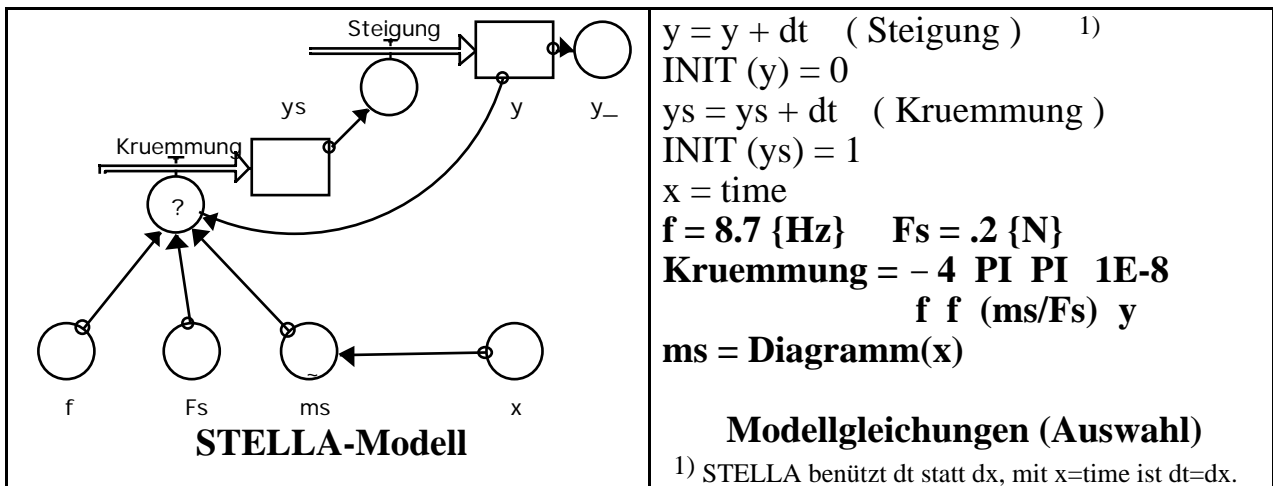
| Steigung ys y y_ Kruemmung ? f Fs ms x **STELLA-Modell** | y = y + dt ( Steigung ) $^{1)}$<br>INIT (y) = 0<br>ys = ys + dt ( Kruemmung )<br>INIT (ys) = 1<br>x = time<br>**f = 8.7 {Hz} Fs = .2 {N}**<br>**Kruemmung = − 4 PI PI 1E-8**<br>**f f (ms/Fs) y**<br>**ms = Diagramm(x)**<br><br>**Modellgleichungen (Auswahl)**<br>$^{1)}$ STELLA benützt dt statt dx, mit x=time ist dt=dx. |
|---|---|